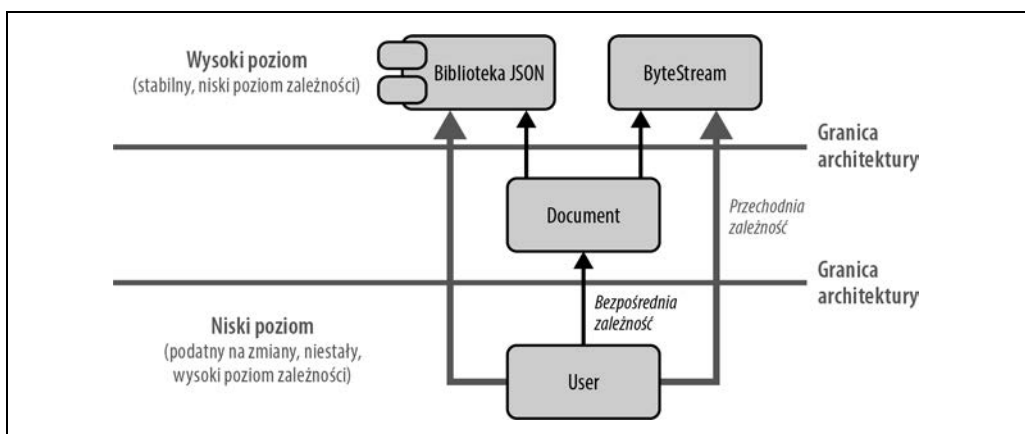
Wysoki poziom
(stabilny, niski poziom zależności)

Biblioteka JSON

ByteStream

Granica architektury

Document

Przechodnia zależność

Granica architektury

Bezpośrednia zależność

Niski poziom
(podatny na zmiany, niestały, wysoki poziom zależności)

User